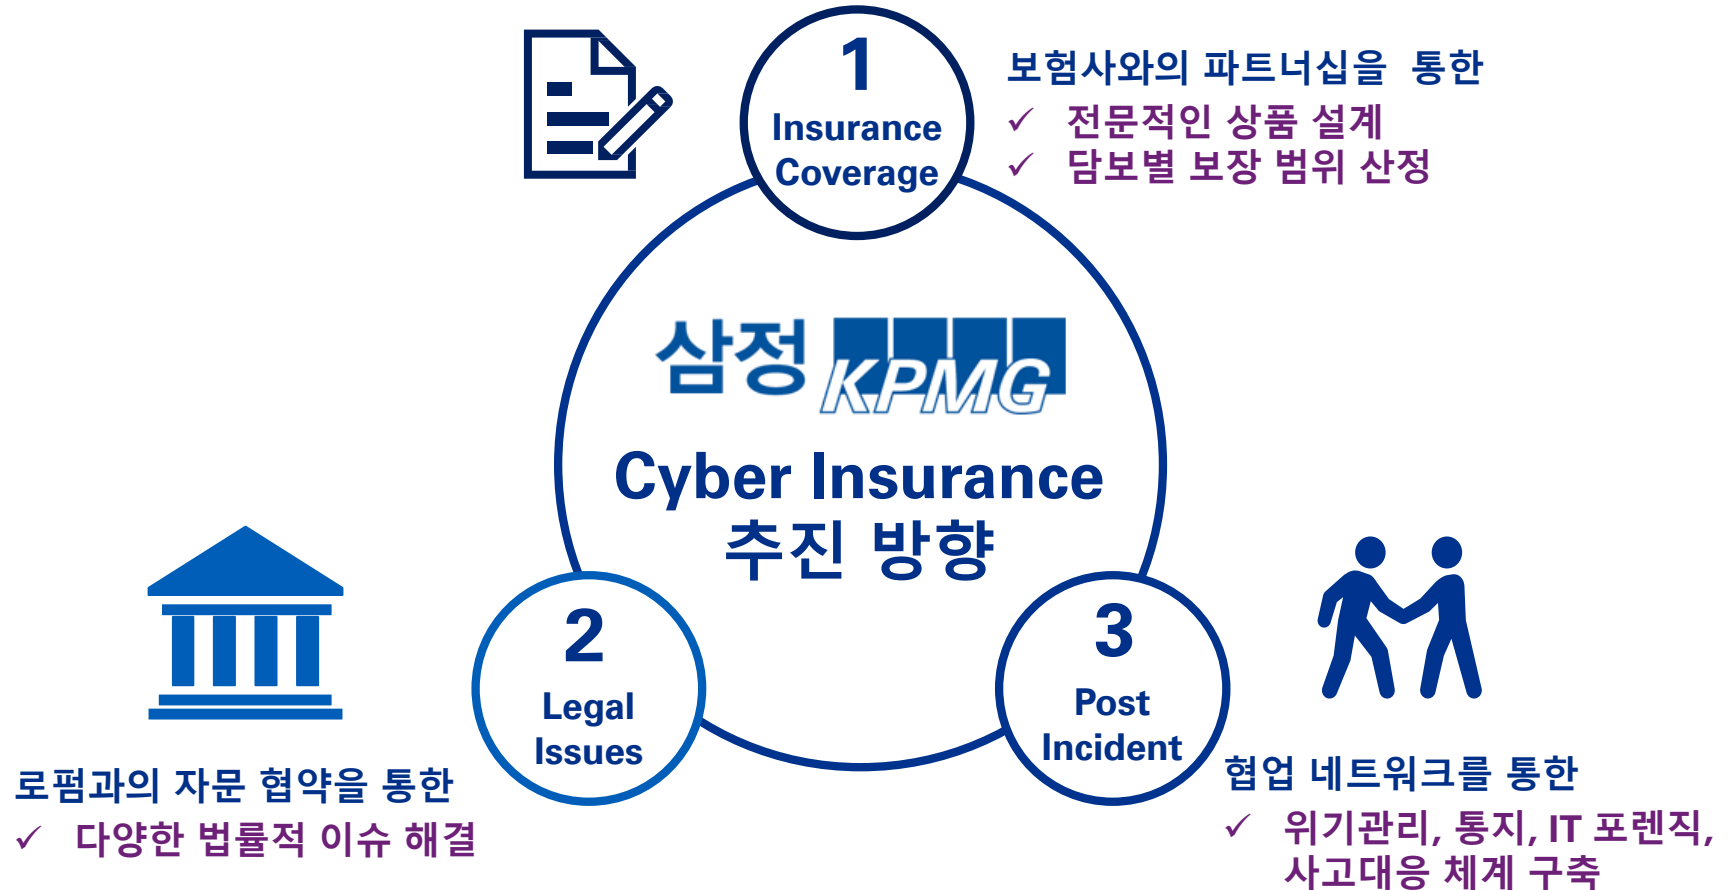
1
Insurance Coverage

보험사와의 파트너십을 통한
✓ 전문적인 상품 설계
✓ 담보별 보장 범위 산정

삼정 KPMG

Cyber Insurance
추진 방향

2
Legal Issues

3
Post Incident

로펌과의 자문 협약을 통한
✓ 다양한 법률적 이슈 해결

협업 네트워크를 통한
✓ 위기관리, 통지, IT 포렌직, 사고대응 체계 구축